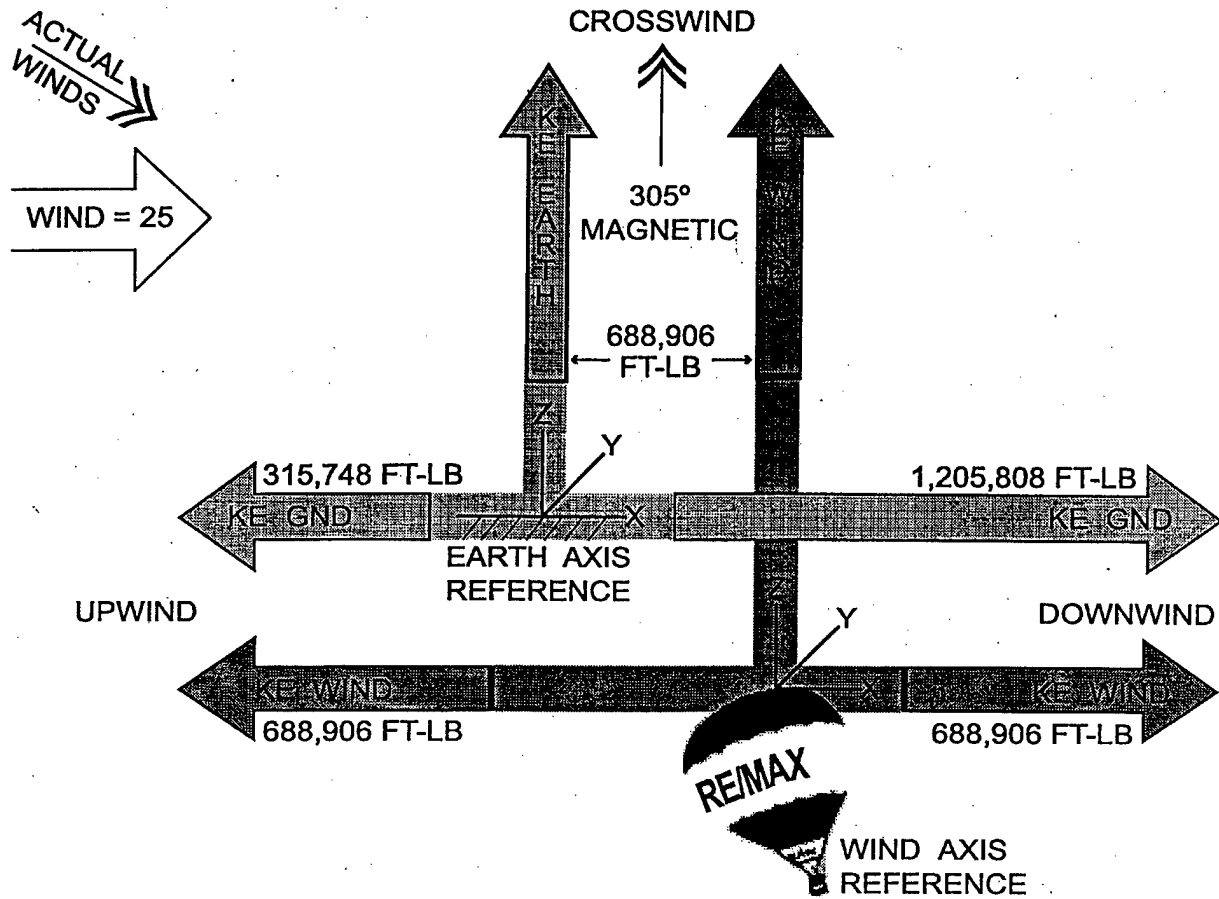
ACTUAL WINDS

WIND = 25

CROSSWIND

KE EARTH

305°
MAGNETIC

KE WIND

688,906
FT-LB

Z

Y

315,748 FT-LB

1,205,808 FT-LB

KE GND

X

KE GND

EARTH AXIS
REFERENCE

UPWIND

Z

Y

DOWNWIND

KE WIND

X

KE WIND

688,906 FT-LB

688,906 FT-LB

RE/MAX

WIND AXIS
REFERENCE